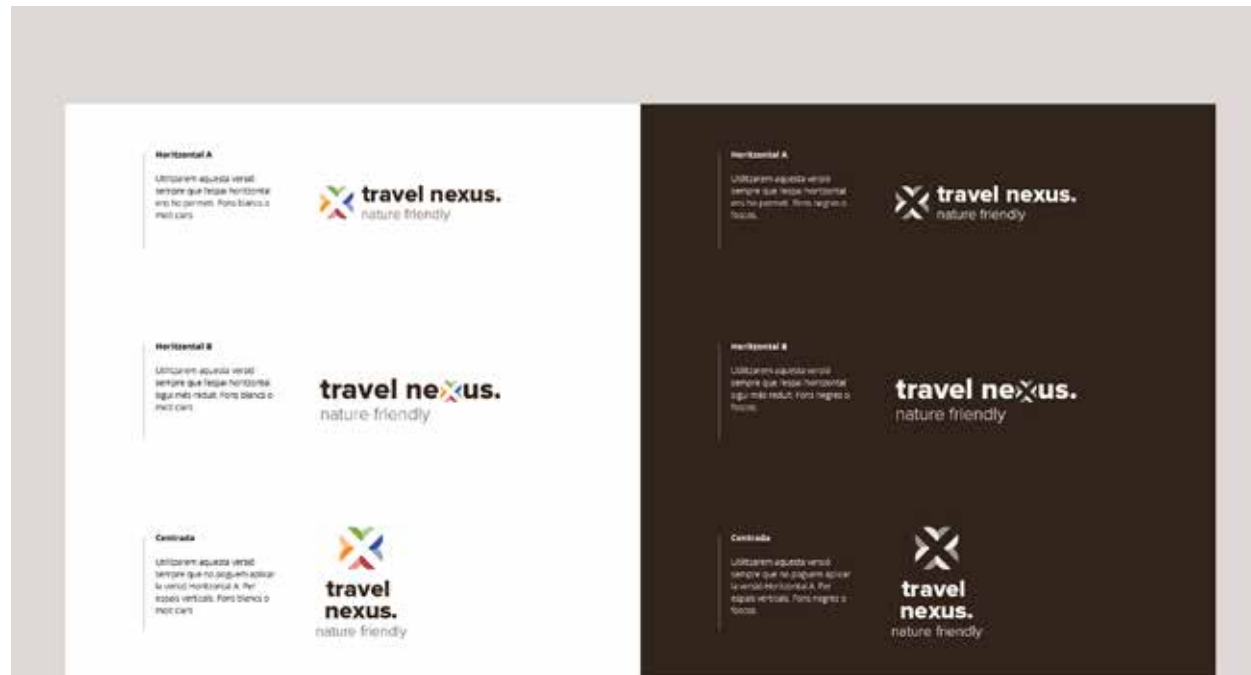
Horitzontal A

Utilitzarem aquesta versió sempre que l'espai horitzontal ens ho permeti. Fons blancs o molt clars

travel nexus.
nature friendly

Horitzontal B

Utilitzarem aquesta versió sempre que l'espai horitzontal sigui més reduït. Fons blancs o molt clars

travel nexus.
nature friendly

Centrada

Utilitzarem aquesta versió sempre que no puguem aplicar la versió Horitzontal A. Per espais verticals. Fons blancs o molt clars

travel
nexus.
nature friendly

Horitzontal A

Utilitzarem aquesta versió sempre que l'espai horitzontal ens ho permeti. Fons negres o foscos.

travel nexus.
nature friendly

Horitzontal B

Utilitzarem aquesta versió sempre que l'espai horitzontal sigui més reduït. Fons negres o foscos.

travel nexus.
nature friendly

Centrada

Utilitzarem aquesta versió sempre que no puguem aplicar la versió Horitzontal A. Per espais verticals. Fons negres o foscos.

travel
nexus.
nature friendly